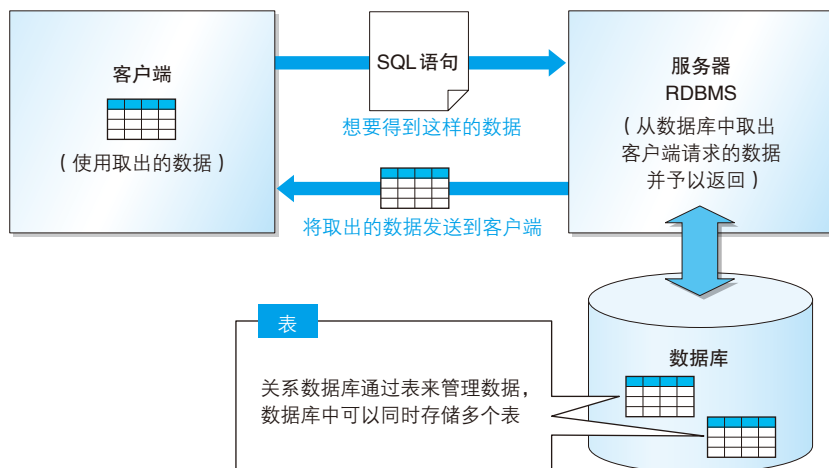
客户端

（使用取出的数据）

SQL语句

想要得到这样的数据

将取出的数据发送到客户端

服务器
RDBMS

（从数据库中取出客户端请求的数据并予以返回）

表

关系数据库通过表来管理数据，数据库中可以同时存储多个表

数据库